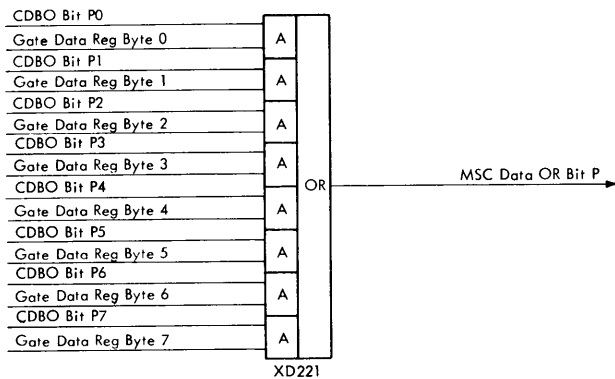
CDBO Bit P0
Gate Data Reg Byte 0
CDBO Bit P1
Gate Data Reg Byte 1
CDBO Bit P2
Gate Data Reg Byte 2
CDBO Bit P3
Gate Data Reg Byte 3
CDBO Bit P4
Gate Data Reg Byte 4
CDBO Bit P5
Gate Data Reg Byte 5
CDBO Bit P6
Gate Data Reg Byte 6
CDBO Bit P7
Gate Data Reg Byte 7

A
A
A
A
A
A
A
A

OR

XD221

MSC Data OR Bit P